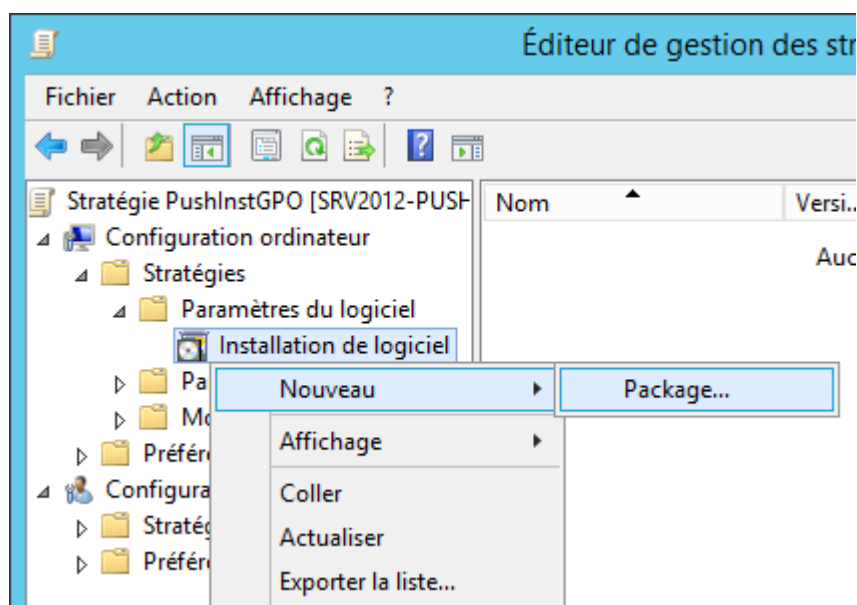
Éditeur de gestion des str

Fichier Action Affichage ?

Stratégie PushInstGPO [SRV2012-PUSH
Configuration ordinateur
Stratégies
Paramètres du logiciel
Installation de logiciel
Pa
Mo
Préfér
Configura
Stratég
Préfér

Nom
Versi...
Auc

Nouveau
Affichage
Coller
Actualiser
Exporter la liste...

Package...